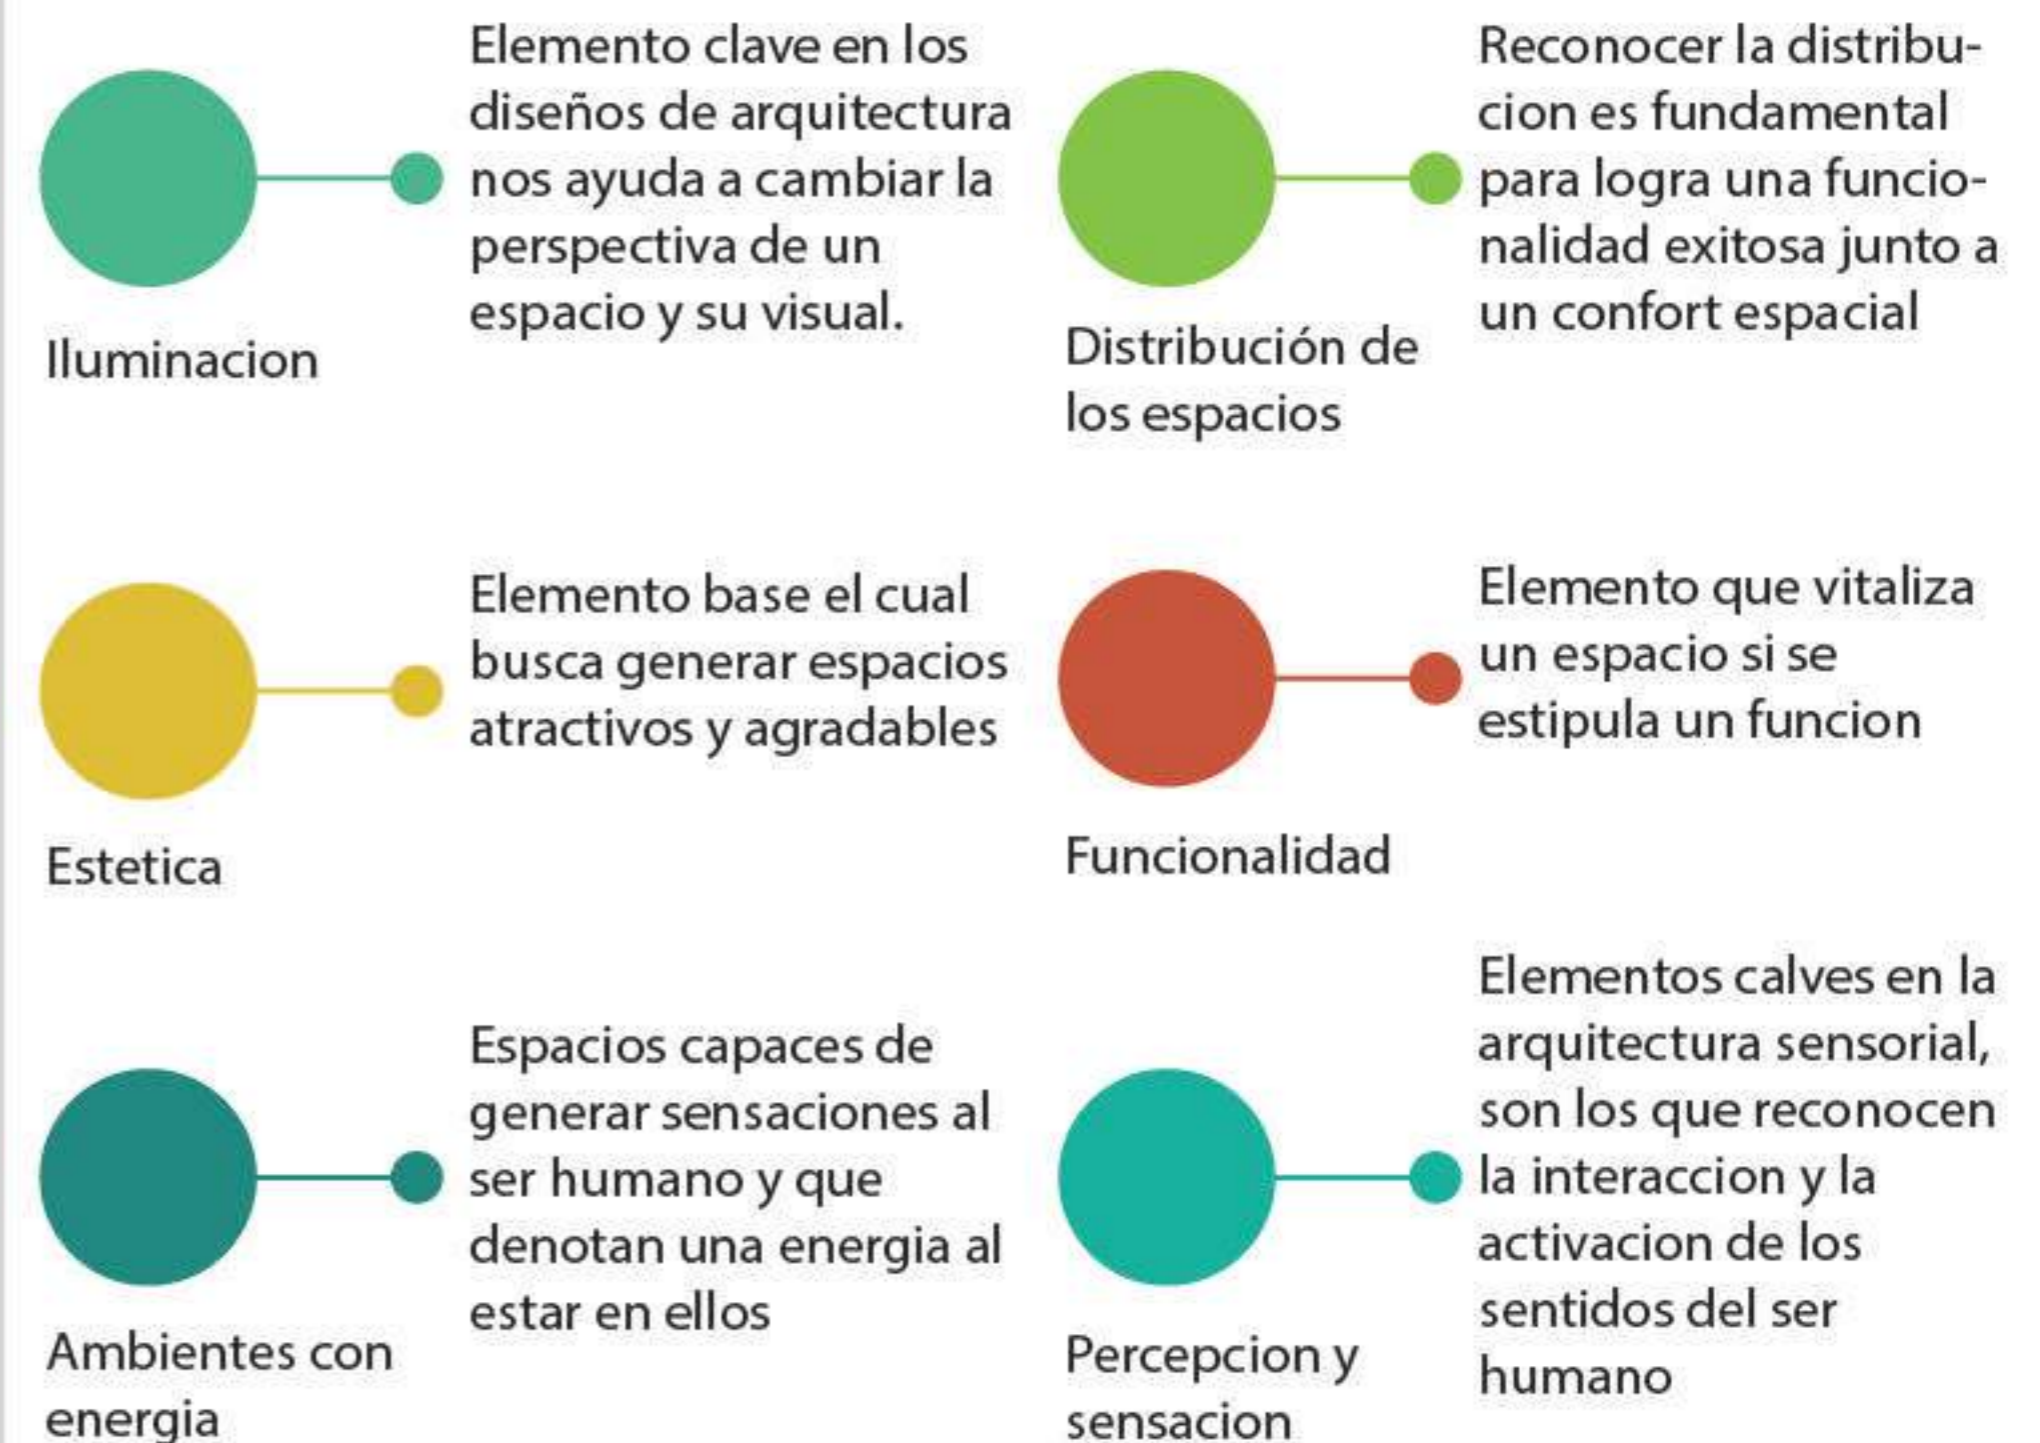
Iluminacion

Elemento clave en los diseños de arquitectura nos ayuda a cambiar la perspectiva de un espacio y su visual.

Distribución de los espacios

Reconocer la distribucion es fundamental para logra una funcionalidad exitosa junto a un confort espacial

Estetica

Elemento base el cual busca generar espacios atractivos y agradables

Funcionalidad

Elemento que vitaliza un espacio si se estipula un funcion

Ambientes con energia

Espacios capaces de generar sensaciones al ser humano y que denotan una energia al estar en ellos

Percepcion y sensacion

Elementos calves en la arquitectura sensorial, son los que reconocen la interaccion y la activacion de los sentidos del ser humano